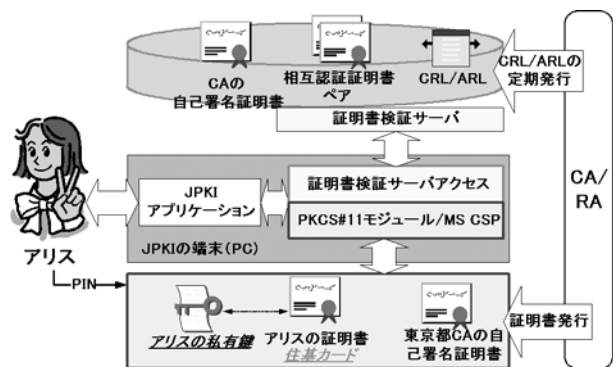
CAの
自己署名証明書

相互認証証明書
ペア

CRL/ARL

CRL/ARLの
定期発行

証明書検証サーバ

CA/
RA

JPKI
アプリケーション

証明書検証サーバアクセス

PKCS#11モジュール/MS CSP

JPKIの端末(PC)

アリス

PIN

アリスの私有鍵

アリスの証明書

住基カード

東京都CAの自
己署名証明書

証明書発行